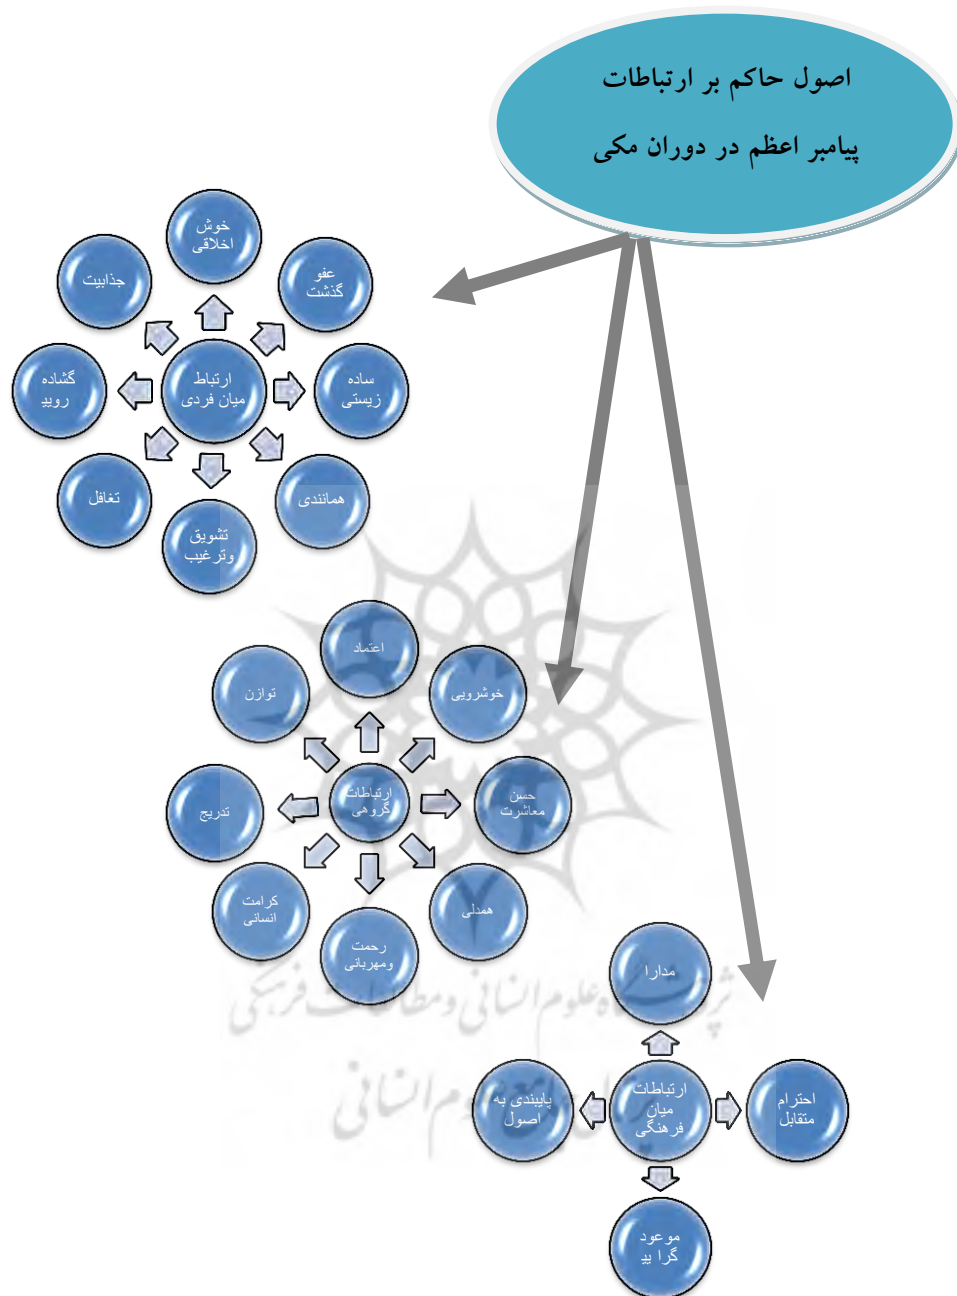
اصول حاکم بر ارتباطات
پیامبر اعظم در دوران مکی

ارتباط میان فردی
خوش اخلاقی
عفو گذشت
ساده زیستی
همانندی
تشویق وترغیب
تغافل
گشاده رویی
جذابیت

ارتباطات گروهی
اعتماد
خوشرویی
حسن معاشرت
همدلی
رحمت ومهربانی
کرامت انسانی
تدریج
توازن

ارتباطات میان فرهنگی
مدارا
احترام متقابل
موعود گرا یی
پایبندی به اصول

پرتال جامع علوم انسانی و مطالعات فرهنگی
پرتال جامع علوم انسانی